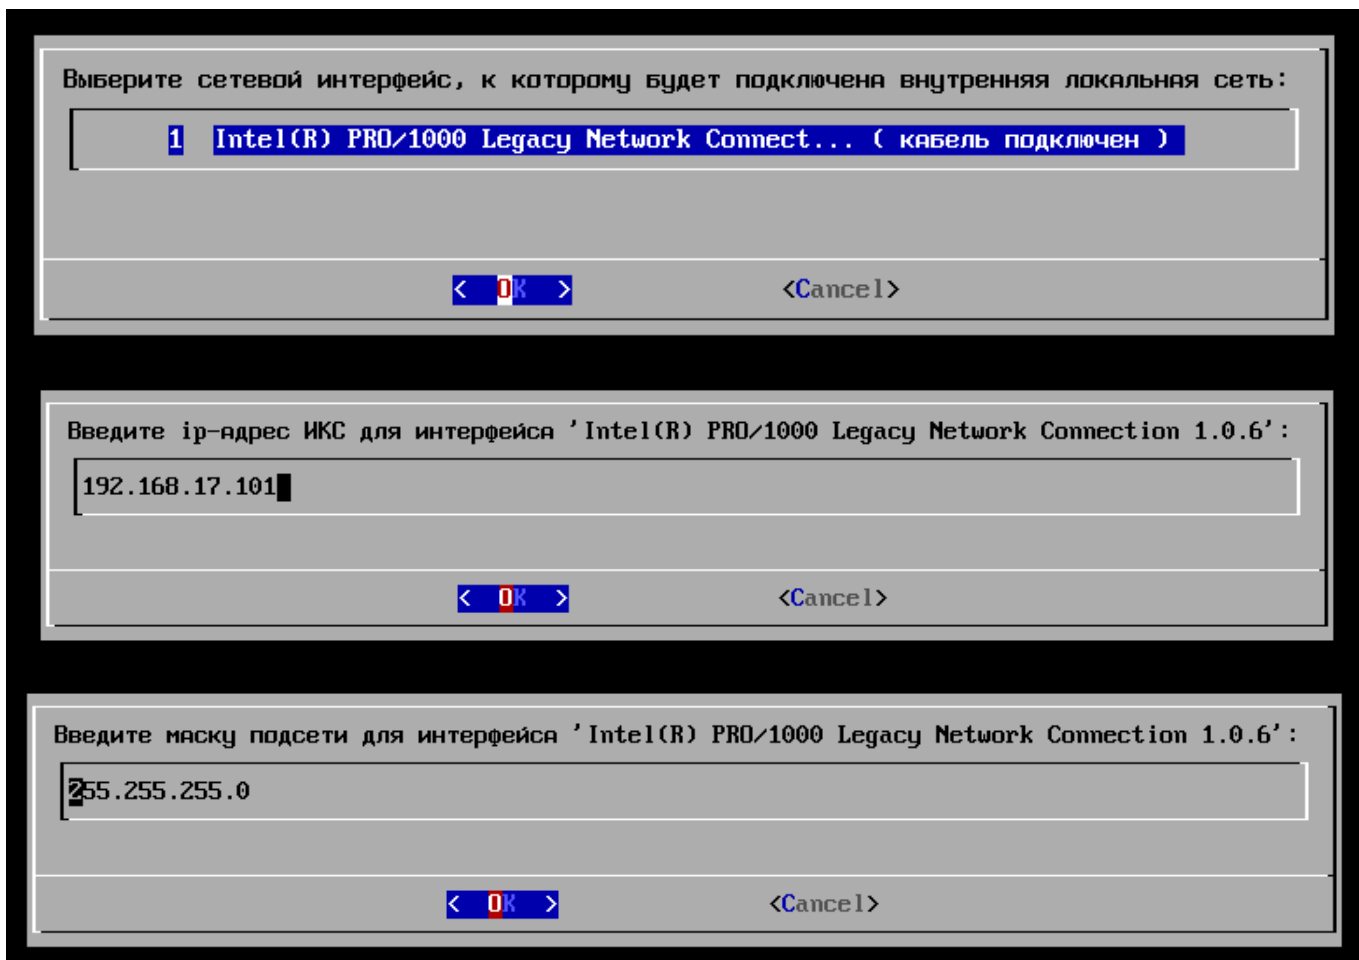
Выберите сетевой интерфейс, к которому будет подключена внутренняя локальная сеть:

1 Intel(R) PRO/1000 Legacy Network Connect... ( кабель подключен )

< OK > <Cancel>

Введите ip-адрес ИКС для интерфейса 'Intel(R) PRO/1000 Legacy Network Connection 1.0.6':

192.168.17.101

< OK > <Cancel>

Введите маску подсети для интерфейса 'Intel(R) PRO/1000 Legacy Network Connection 1.0.6':

255.255.255.0

< OK > <Cancel>